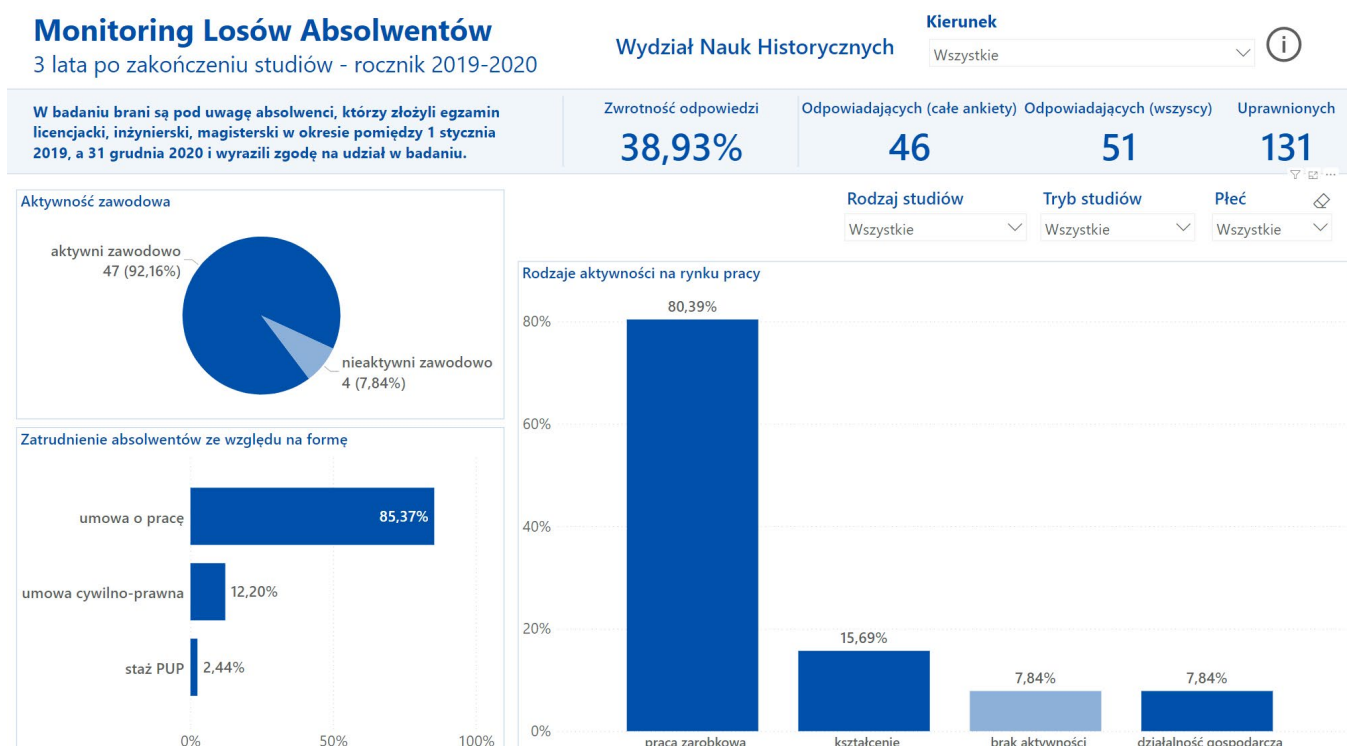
Monitoring Losów Absolwentów
3 lata po zakończeniu studiów - rocznik 2019-2020

Wydział Nauk Historycznych

Kierunek
Wszystkie

W badaniu brani są pod uwagę absolwenci, którzy złożyli egzamin licencjacki, inżynierski, magisterski w okresie pomiędzy 1 stycznia 2019, a 31 grudnia 2020 i wyrazili zgodę na udział w badaniu.

Zwrotność odpowiedzi
38,93%

Odpowiadających (całe ankiety)
46

Odpowiadających (wszyscy)
51

Uprawnionych
131

Aktywność zawodowa
aktywni zawodowo
47 (92,16%)
nieaktywni zawodowo
4 (7,84%)

Rodzaj studiów
Wszystkie
Tryb studiów
Wszystkie
Płeć
Wszystkie

Rodzaje aktywności na rynku pracy
80%
60%
40%
20%
0%
80,39%
15,69%
7,84%
7,84%
praca zarobkowa
kształcenie
brak aktywności
działalność gospodarcza

Zatrudnienie absolwentów ze względu na formę
umowa o pracę 85,37%
umowa cywilno-prawna 12,20%
staż PUP 2,44%
0%
50%
100%